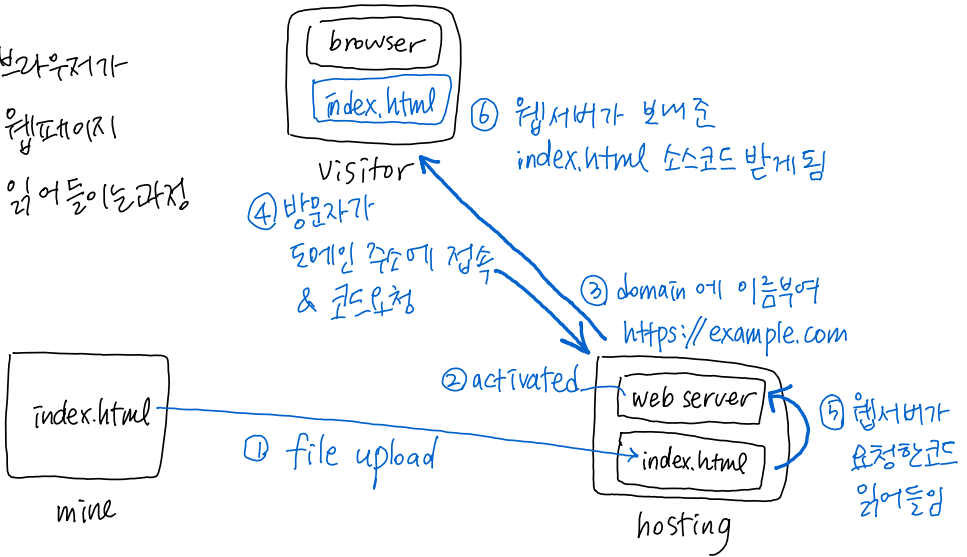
브라우저가
웹페이지
읽어들이는과정

browser

index.html

visitor

⑥ 웹서버가 보내준 index.html 소스코드 받게됨

④ 방문자가 도메인 주소에 접속 & 코드요청

③ domain 에 이름부여 https://example.com

index.html

mine

① file upload

② activated

web server

index.html

hosting

⑤ 웹서버가 요청한코드 읽어들임